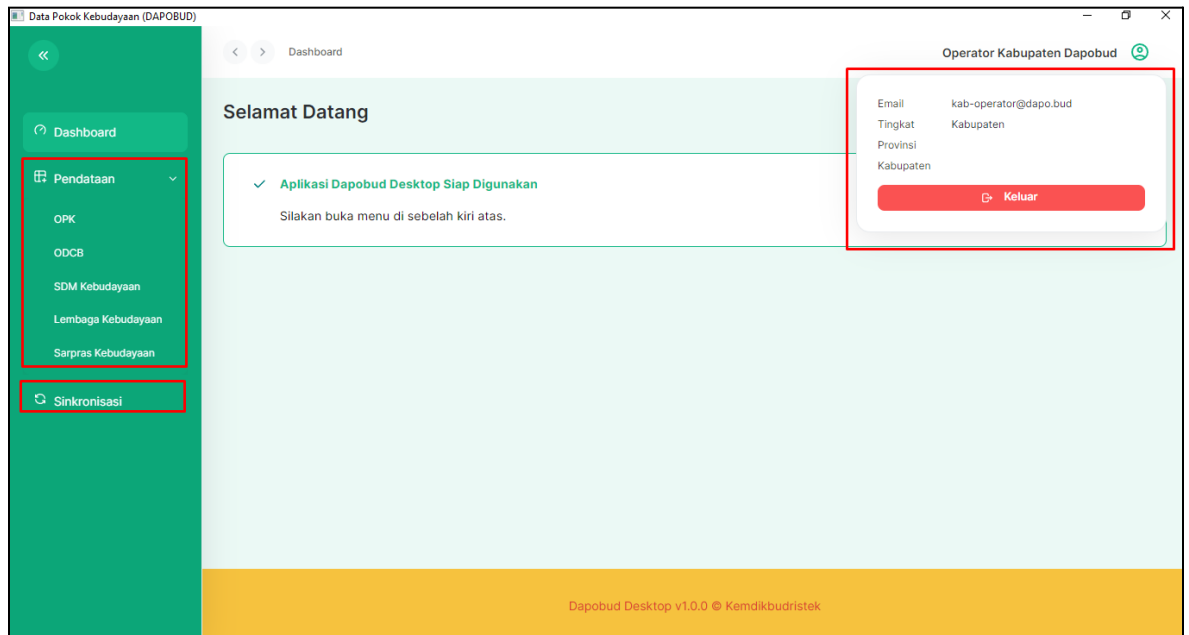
Data Pokok Kebudayaan (DAPOBUD)

«

Dashboard

Pendataan

OPK

ODCB

SDM Kebudayaan

Lembaga Kebudayaan

Sarpras Kebudayaan

Sinkronisasi

Dashboard

Operator Kabupaten Dapobud

Selamat Datang

Aplikasi Dapobud Desktop Siap Digunakan

Silakan buka menu di sebelah kiri atas.

| | |
|---|---|
| Email | kab-operator@dapo.bud |
| Tingkat | Kabupaten |
| Provinsi | |
| Kabupaten | |

Keluar

Dapobud Desktop v1.0.0 © Kemdikbudristek